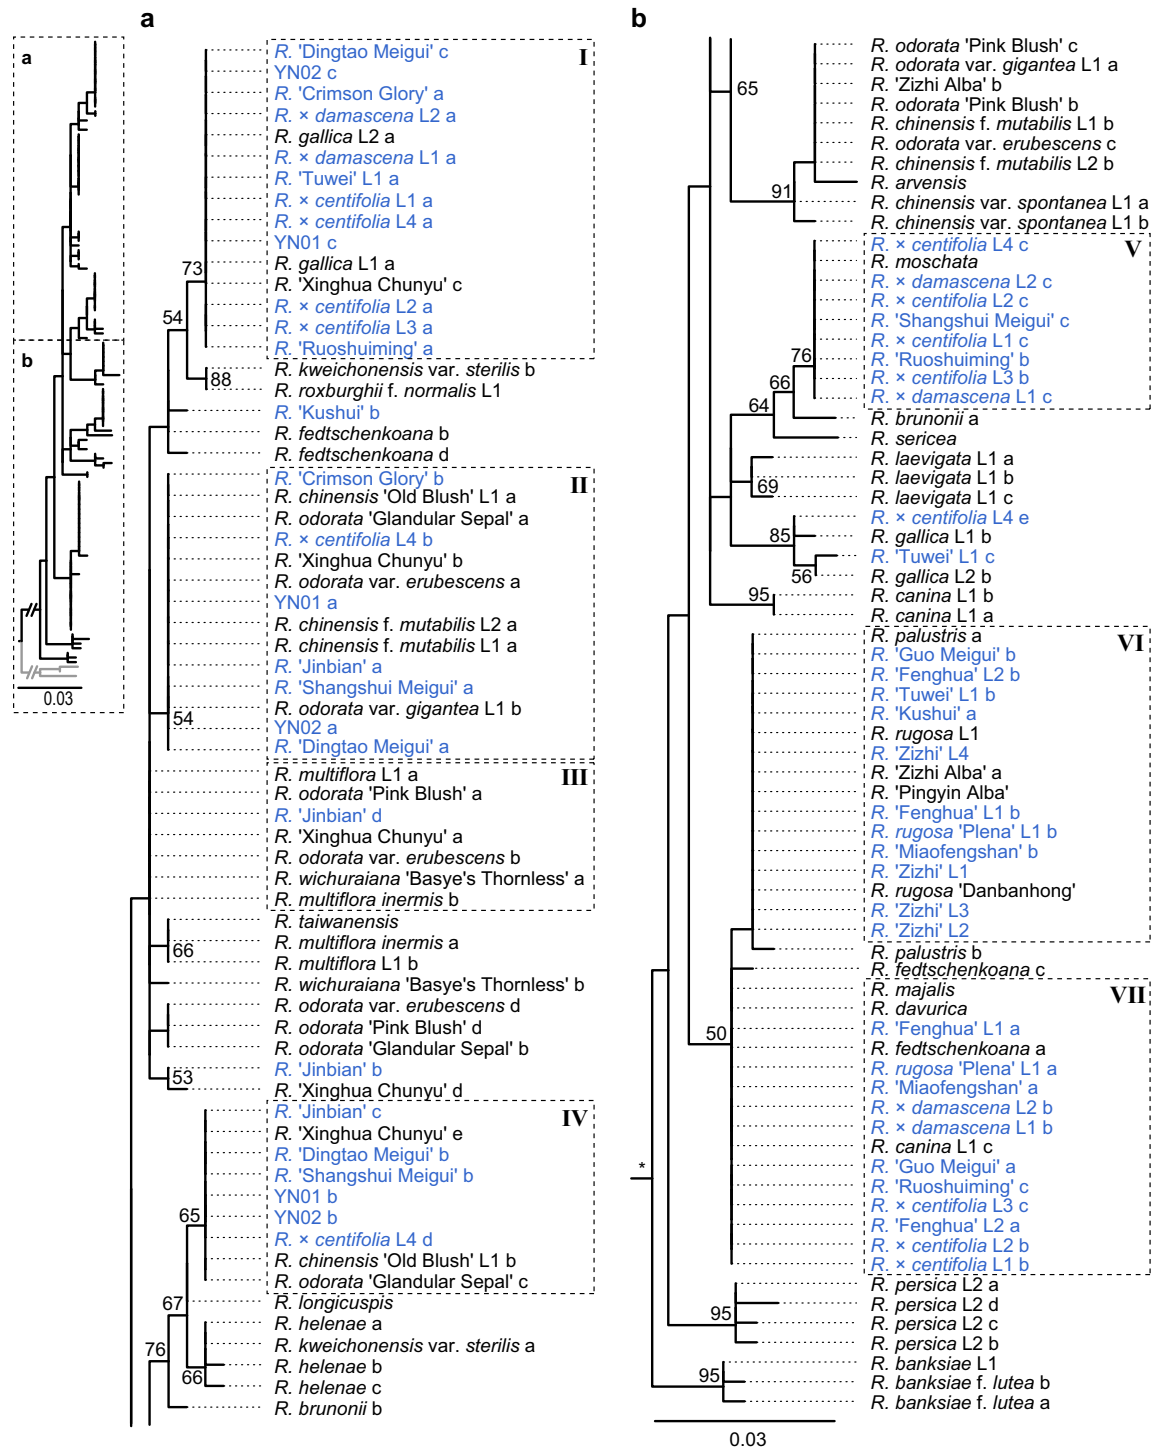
a

b

a

b

0.03

I

R. 'Dingtao Meigui' c
YN02 c
R. 'Crimson Glory' a
R. × damascena L2 a
R. gallica L2 a
R. × damascena L1 a
R. 'Tuwei' L1 a
R. × centifolia L1 a
R. × centifolia L4 a
YN01 c
R. gallica L1 a
R. 'Xinghua Chunyu' c
R. × centifolia L2 a
R. × centifolia L3 a
R. 'Ruoshuiming' a
R. kweichonensis var. sterilis b
R. roxburghii f. normalis L1
R. 'Kushui' b
R. fedtschenkoana b
R. fedtschenkoana d

73
54
88

II

R. 'Crimson Glory' b
R. chinensis 'Old Blush' L1 a
R. odorata 'Glandular Sepal' a
R. × centifolia L4 b
R. 'Xinghua Chunyu' b
R. odorata var. erubescens a
YN01 a
R. chinensis f. mutabilis L2 a
R. chinensis f. mutabilis L1 a
R. 'Jinbian' a
R. 'Shangshui Meigui' a
R. odorata var. gigantea L1 b
YN02 a
R. 'Dingtao Meigui' a

54

III

R. multiflora L1 a
R. odorata 'Pink Blush' a
R. 'Jinbian' d
R. 'Xinghua Chunyu' a
R. odorata var. erubescens b
R. wichuraiana 'Basye's Thornless' a
R. multiflora inermis b
R. taiwanensis
R. multiflora inermis a
R. multiflora L1 b
R. wichuraiana 'Basye's Thornless' b
R. odorata var. erubescens d
R. odorata 'Pink Blush' d
R. odorata 'Glandular Sepal' b
R. 'Jinbian' b
R. 'Xinghua Chunyu' d

66
53

IV

R. 'Jinbian' c
R. 'Xinghua Chunyu' e
R. 'Dingtao Meigui' b
R. 'Shangshui Meigui' b
YN01 b
YN02 b
R. × centifolia L4 d
R. chinensis 'Old Blush' L1 b
R. odorata 'Glandular Sepal' c
R. longicuspis
R. helenae a
R. kweichonensis var. sterilis a
R. helenae b
R. helenae c
R. brunonii b

65
67
76
66

b

R. odorata 'Pink Blush' c
R. odorata var. gigantea L1 a
R. 'Zizhi Alba' b
R. odorata 'Pink Blush' b
R. chinensis f. mutabilis L1 b
R. odorata var. erubescens c
R. chinensis f. mutabilis L2 b
R. arvensis
R. chinensis var. spontanea L1 a
R. chinensis var. spontanea L1 b

65
91

V

R. × centifolia L4 c
R. moschata
R. × damascena L2 c
R. × centifolia L2 c
R. 'Shangshui Meigui' c
R. × centifolia L1 c
R. 'Ruoshuiming' b
R. × centifolia L3 b
R. × damascena L1 c
R. brunonii a
R. sericea
R. laevigata L1 a
R. laevigata L1 b
R. laevigata L1 c
R. × centifolia L4 e
R. gallica L1 b
R. 'Tuwei' L1 c
R. gallica L2 b
R. canina L1 b
R. canina L1 a

76
66
64
69
85
56
95

VI

R. palustris a
R. 'Guo Meigui' b
R. 'Fenghua' L2 b
R. 'Tuwei' L1 b
R. 'Kushui' a
R. rugosa L1
R. 'Zizhi' L4
R. 'Zizhi Alba' a
R. 'Pingyin Alba'
R. 'Fenghua' L1 b
R. rugosa 'Plena' L1 b
R. 'Miaofengshan' b
R. 'Zizhi' L1
R. rugosa 'Danbanhong'
R. 'Zizhi' L3
R. 'Zizhi' L2
R. palustris b
R. fedtschenkoana c

VII

R. majalis
R. davurica
R. 'Fenghua' L1 a
R. fedtschenkoana a
R. rugosa 'Plena' L1 a
R. 'Miaofengshan' a
R. × damascena L2 b
R. × damascena L1 b
R. canina L1 c
R. 'Guo Meigui' a
R. 'Ruoshuiming' c
R. × centifolia L3 c
R. 'Fenghua' L2 a
R. × centifolia L2 b
R. × centifolia L1 b
R. persica L2 a
R. persica L2 d
R. persica L2 c
R. persica L2 b
R. banksiae L1
R. banksiae f. lutea b
R. banksiae f. lutea a

50
*
95
95

0.03